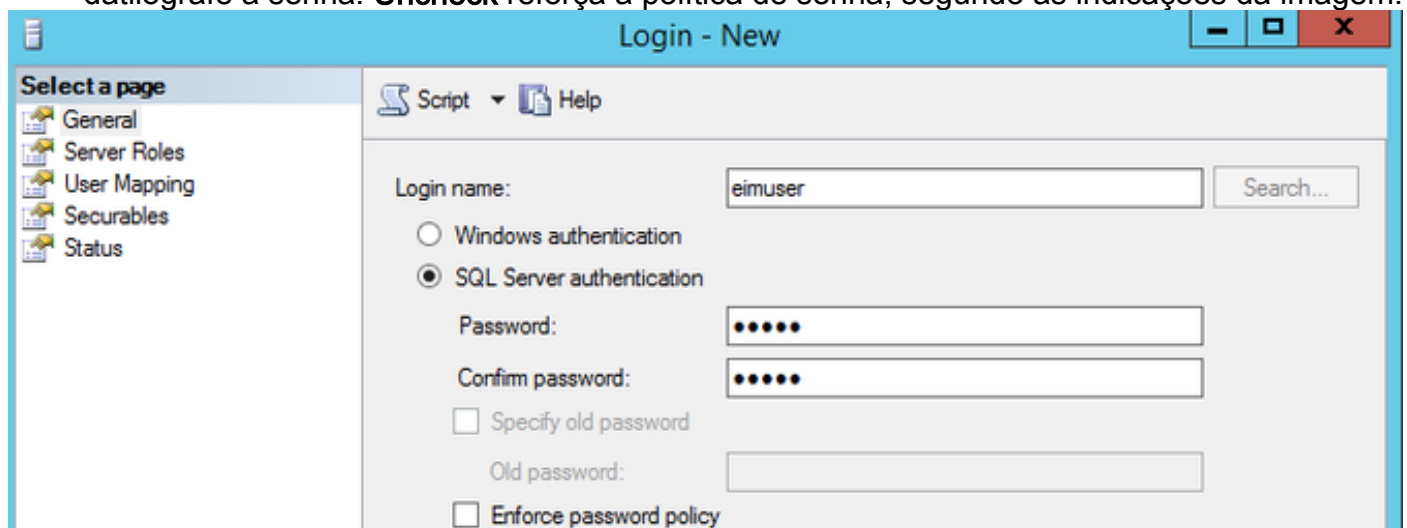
datilografe a senha. Uncheck reforça a política de senha, segundo as indicações da imagem.

Login - New

Select a page
General
Server Roles
User Mapping
Securables
Status

Script ▾ Help

Login name: eimuser Search...

Windows authentication

SQL Server authentication

Password: •••••

Confirm password: •••••

Specify old password

Old password:

Enforce password policy